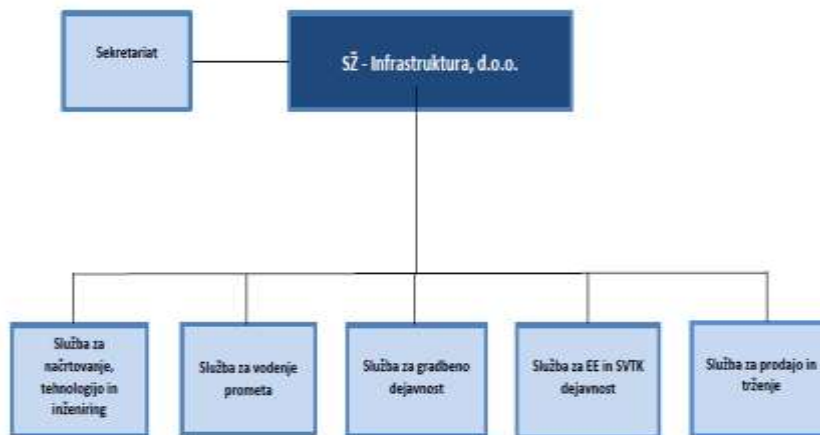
Sekretariat

SŽ - Infrastruktura, d.o.o.

Služba za načrtovanje, tehnologijo in inženiring

Služba za vodenje prometa

Služba za gradbeno dejavnost

Služba za EE in SVTK dejavnost

Služba za prodajo in trženje